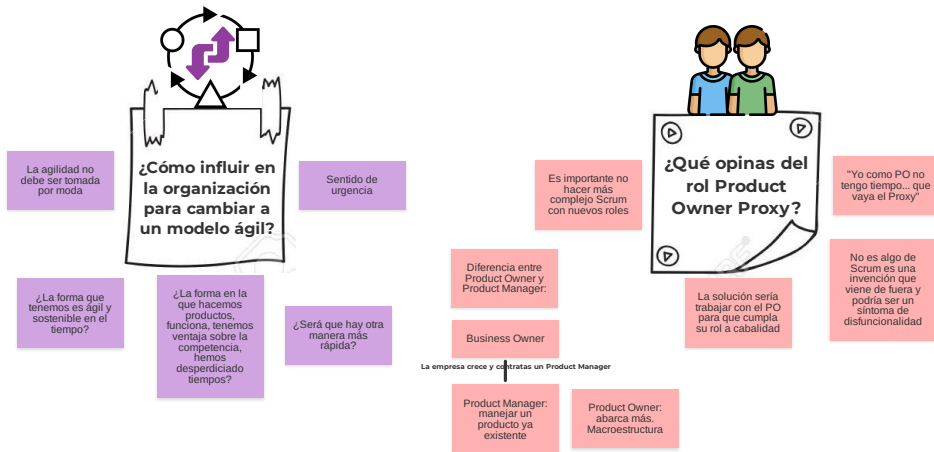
¿Cómo influir en la organización para cambiar a un modelo ágil?

La agilidad no debe ser tomada por moda

Sentido de urgencia

¿La forma que tenemos es ágil y sostenible en el tiempo?

¿La forma en la que hacemos productos, funciona, tenemos ventaja sobre la competencia, hemos desperdiciado tiempos?

¿Será que hay otra manera más rápida?

¿Qué opinas del rol Product Owner Proxy?

Es importante no hacer más complejo Scrum con nuevos roles

"Yo como PO no tengo tiempo... que vaya el Proxy"

No es algo de Scrum es una invención que viene de fuera y podría ser un síntoma de disfuncionalidad

La solución sería trabajar con el PO para que cumpla su rol a cabalidad

Diferencia entre Product Owner y Product Manager:

Business Owner

La empresa crece y contratas un Product Manager

Product Manager: manejar un producto ya existente

Product Owner: abarca más. Macroestructura